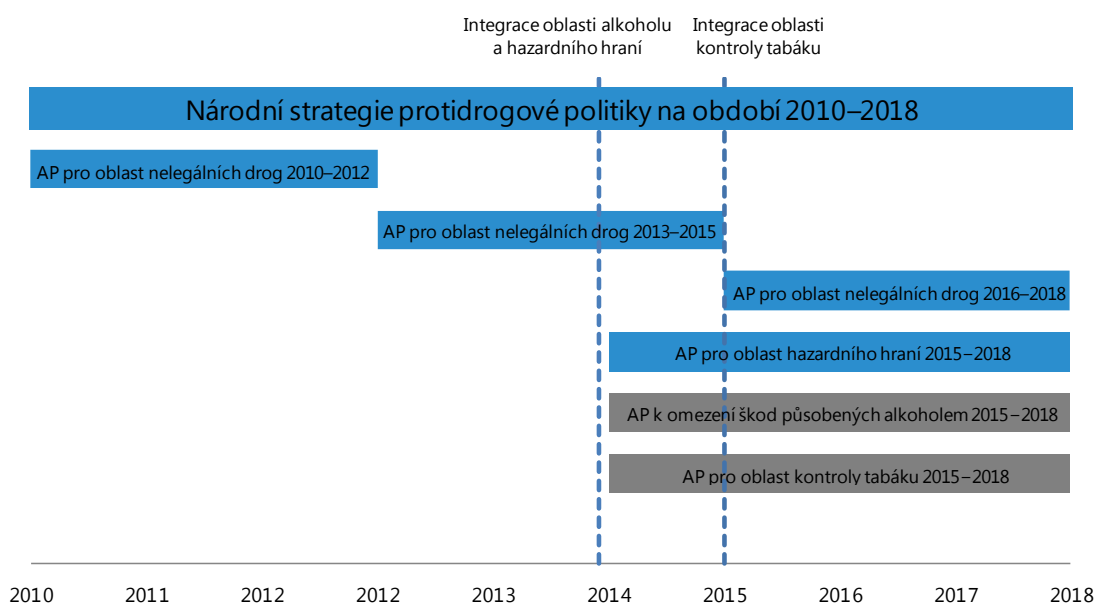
Integrace oblasti alkoholu a hazardního hraní

Integrace oblasti kontroly tabáku

Národní strategie protidrogové politiky na období 2010–2018

AP pro oblast nelegálních drog 2010–2012

AP pro oblast nelegálních drog 2013–2015

AP pro oblast nelegálních drog 2016–2018

AP pro oblast hazardního hraní 2015–2018

AP k omezení škod působených alkoholem 2015–2018

AP pro oblast kontroly tabáku 2015–2018

2010 2011 2012 2013 2014 2015 2016 2017 2018